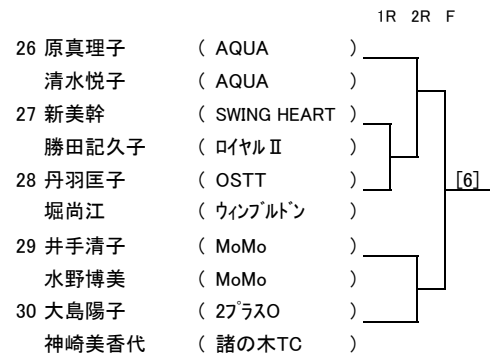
1R 2R F

26 原真理子 ( AQUA )
清水悦子 ( AQUA )
27 新美幹 ( SWING HEART )
勝田記久子 ( ﾛｲﾔﾙⅡ )
28 丹羽匡子 ( OSTT )
堀尚江 ( ｳｨﾝﾌﾞﾙﾄﾞﾝ )
29 井手清子 ( MoMo )
水野博美 ( MoMo )
30 大島陽子 ( 2ﾌﾟﾗｽO )
神崎美香代 ( 諸の木TC )

[6]